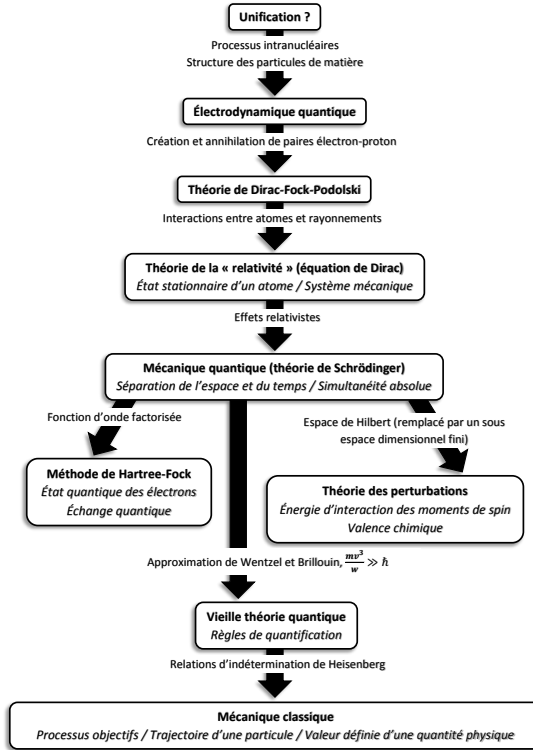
Unification ?

Processus intranucléaires
Structure des particules de matière

Électrodynamique quantique

Création et annihilation de paires électron-proton

Théorie de Dirac-Fock-Podolski

Interactions entre atomes et rayonnements

Théorie de la « relativité » (équation de Dirac)
État stationnaire d'un atome / Système mécanique

Effets relativistes

Mécanique quantique (théorie de Schrödinger)
Séparation de l'espace et du temps / Simultanéité absolue

Fonction d'onde factorisée

Espace de Hilbert (remplacé par un sous espace dimensionnel fini)

Méthode de Hartree-Fock
État quantique des électrons
Échange quantique

Théorie des perturbations
Énergie d'interaction des moments de spin
Valence chimique

Approximation de Wentzel et Brillouin, $\frac{mv^3}{w} \gg \hbar$

Vieille théorie quantique
Règles de quantification

Relations d'indétermination de Heisenberg

Mécanique classique
Processus objectifs / Trajectoire d'une particule / Valeur définie d'une quantité physique